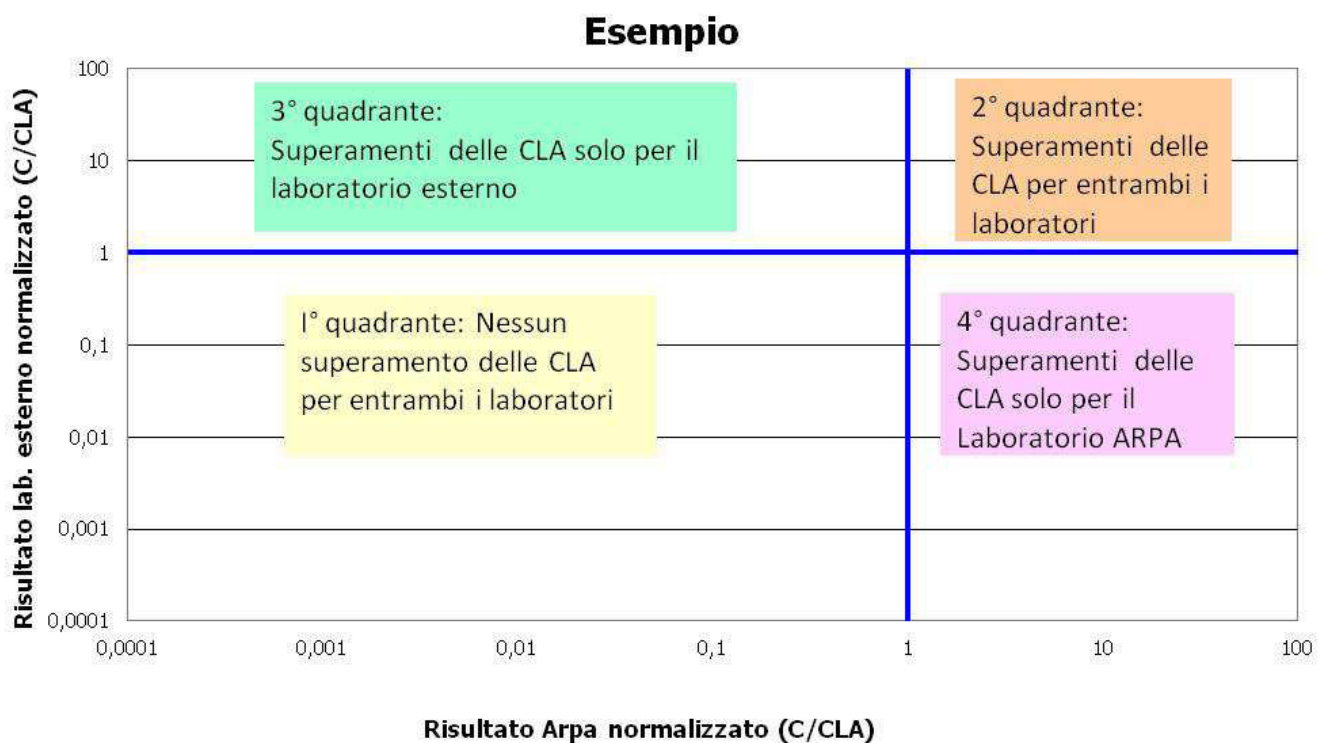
Esempio

Risultato lab. esterno normalizzato (C/CLA)

100
10
1
0,1
0,01
0,001
0,0001

3° quadrante: Superamenti delle CLA solo per il laboratorio esterno

2° quadrante: Superamenti delle CLA per entrambi i laboratori

I° quadrante: Nessun superamento delle CLA per entrambi i laboratori

4° quadrante: Superamenti delle CLA solo per il Laboratorio ARPA

0,0001 0,001 0,01 0,1 1 10 100

Risultato Arpa normalizzato (C/CLA)